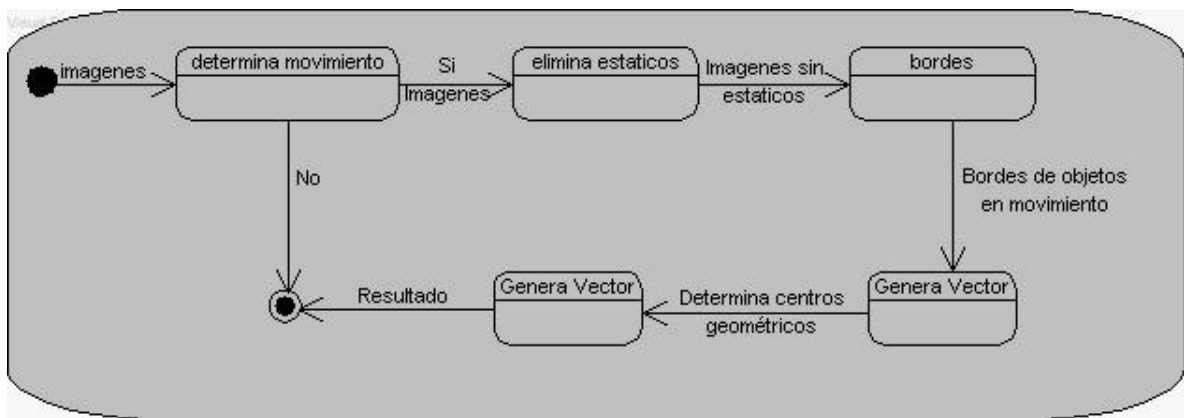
imagenes

determina movimiento

Si Imagenes

elimina estaticos

Imagenes sin estaticos

bordes

No

Bordes de objetos en movimiento

Resultado

Genera Vector

Determina centros geométricos

Genera Vector